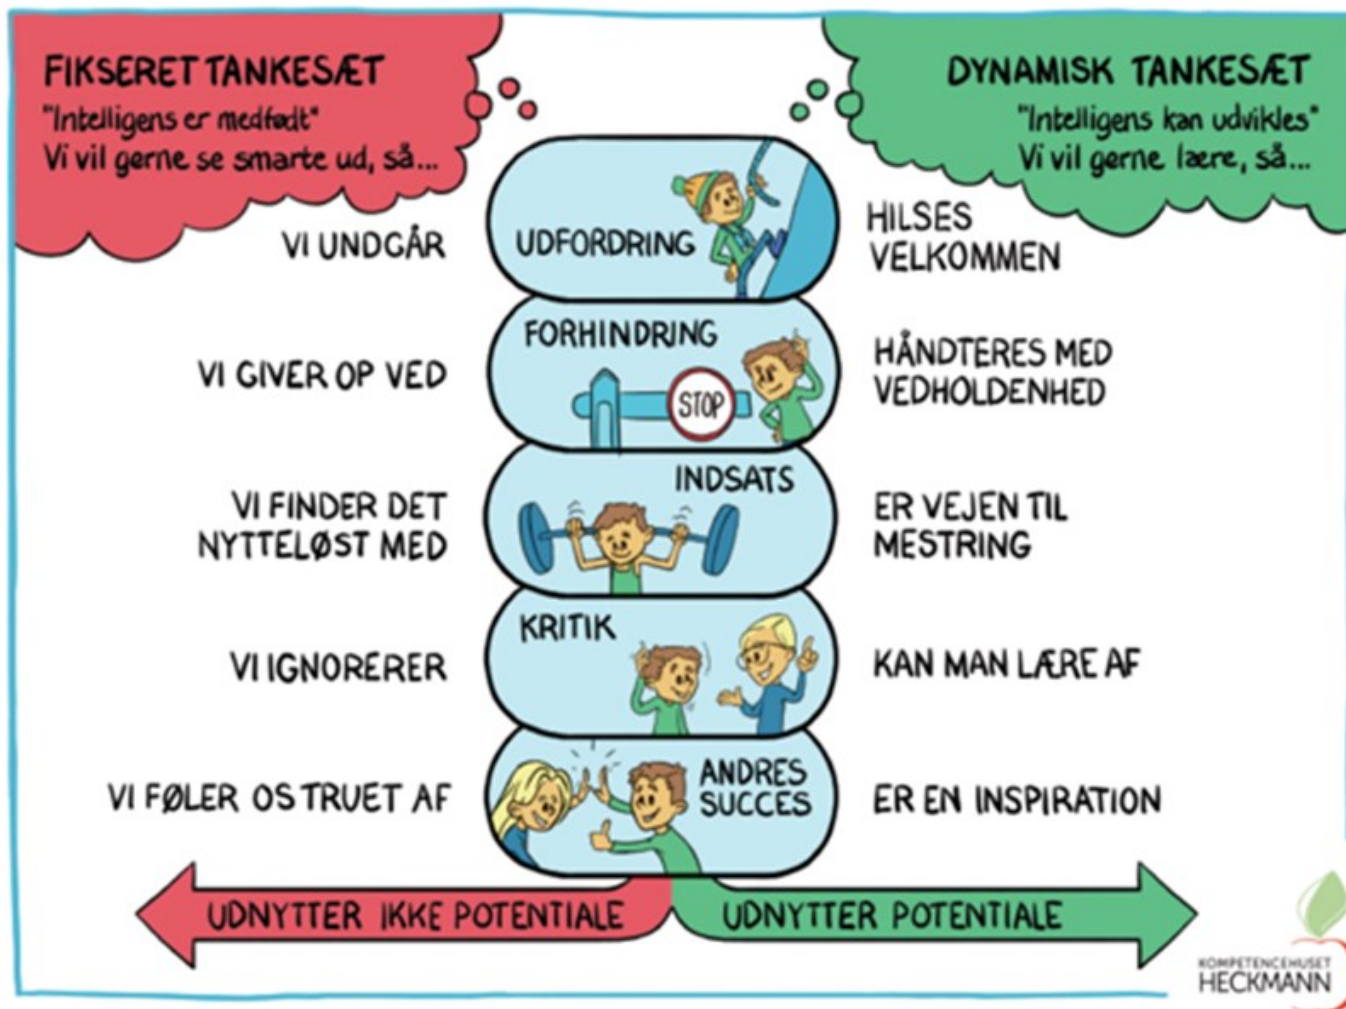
FIKSERET TANKESÆT
"Intelligens er medfødt"
Vi vil gerne se smarte ud, så...

DYNAMISK TANKESÆT
"Intelligens kan udvikles"
Vi vil gerne lære, så...

VI UNDGÅR
UDFORDRING
HILSES VELKOMMEN

VI GIVER OP VED
FORHINDRING
STOP
HÅNDTERES MED VEDHOLDENHED

VI FINDER DET NYTTELØST MED
INDSATS
ER VEJEN TIL MESTRING

VI IGNORERER
KRITIK
KAN MAN LÆRE AF

VI FØLER OS TRUET AF
ANDRES SUCCES
ER EN INSPIRATION

UDNYTTER IKKE POTENTIALE
UDNYTTER POTENTIALE

KOMPETENCEHUSET
HECKMANN